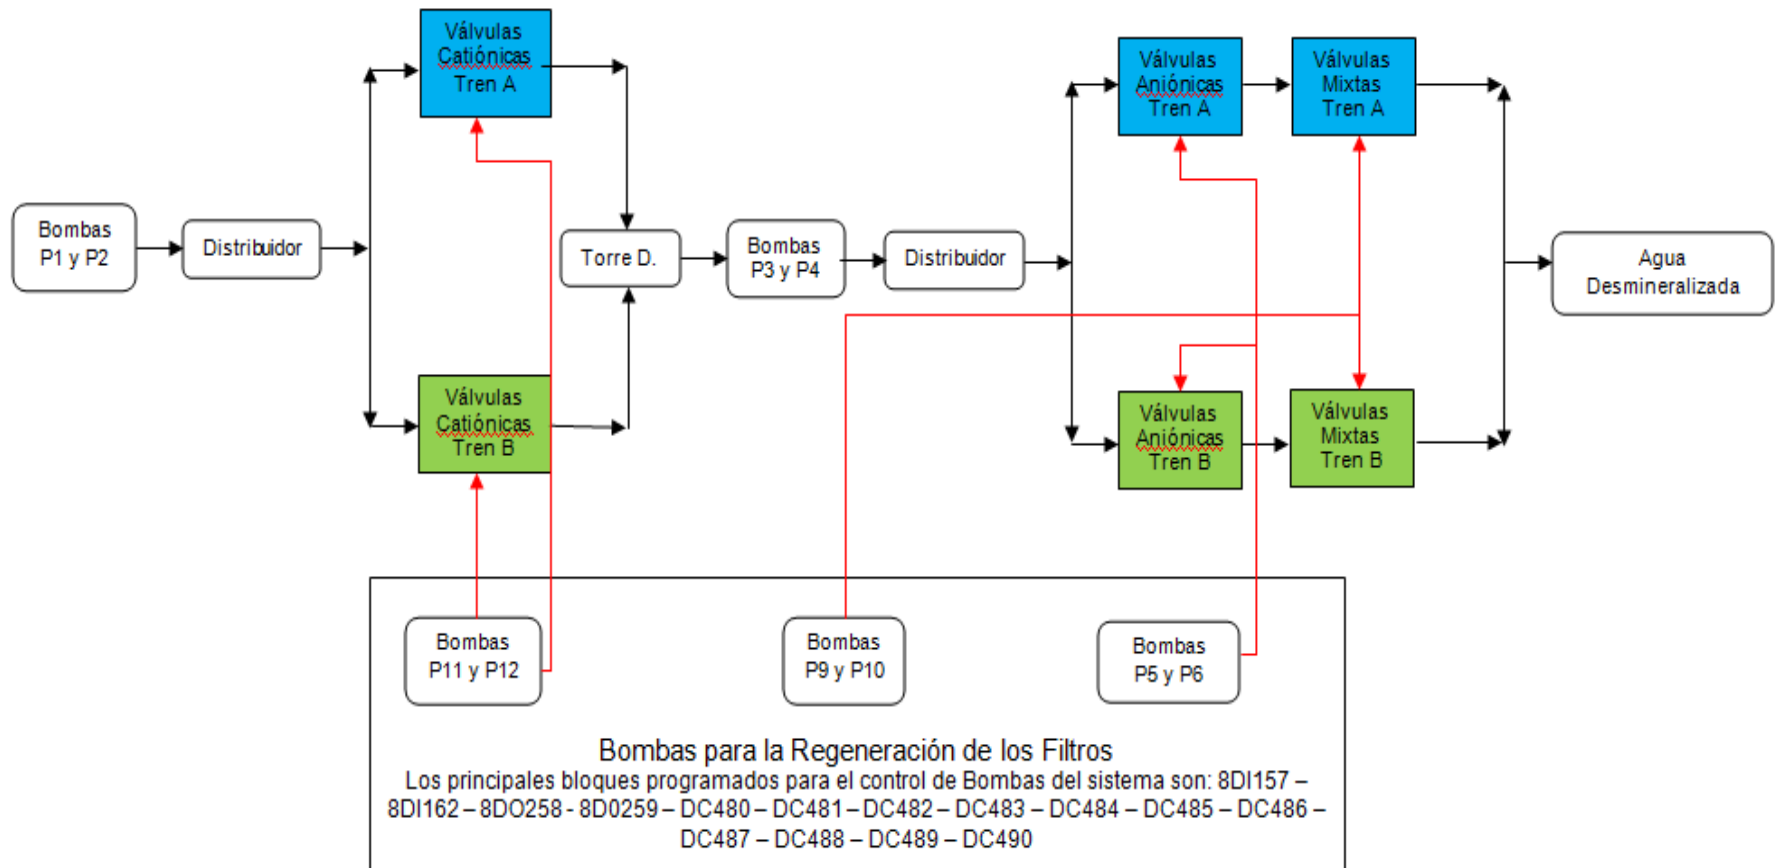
Válvulas Catiónicas Tren A

Válvulas Aniónicas Tren A

Válvulas Mixtas Tren A

Bombas P1 y P2

Distribuidor

Torre D.

Bombas P3 y P4

Distribuidor

Agua Desmineralizada

Válvulas Catiónicas Tren B

Válvulas Aniónicas Tren B

Válvulas Mixtas Tren B

Bombas P11 y P12

Bombas P9 y P10

Bombas P5 y P6

Bombas para la Regeneración de los Filtros
Los principales bloques programados para el control de Bombas del sistema son: 8DI157 – 8DI162 – 8DO258 - 8D0259 – DC480 – DC481 – DC482 – DC483 – DC484 – DC485 – DC486 – DC487 – DC488 – DC489 – DC490